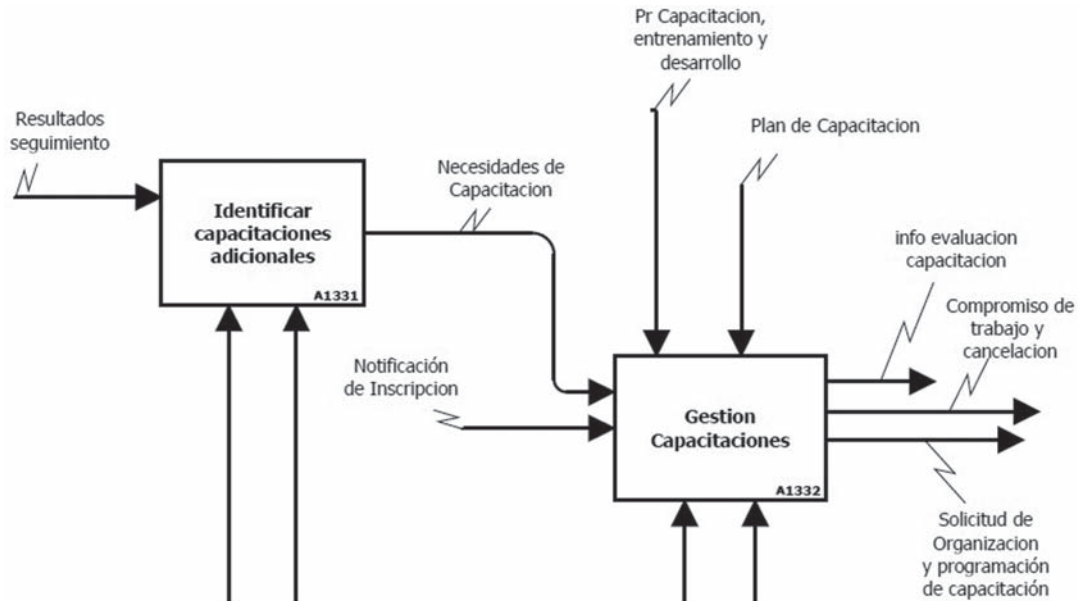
Pr Capacitacion, entrenamiento y desarrollo

Resultados seguimiento

Plan de Capacitacion

Necesidades de Capacitacion

Identificar capacitaciones adicionales

A1331

info evaluacion capacitacion

Compromiso de trabajo y cancelacion

Notificación de Inscripcion

Gestion Capacitaciones

A1332

Solicitud de Organizacion y programación de capacitación